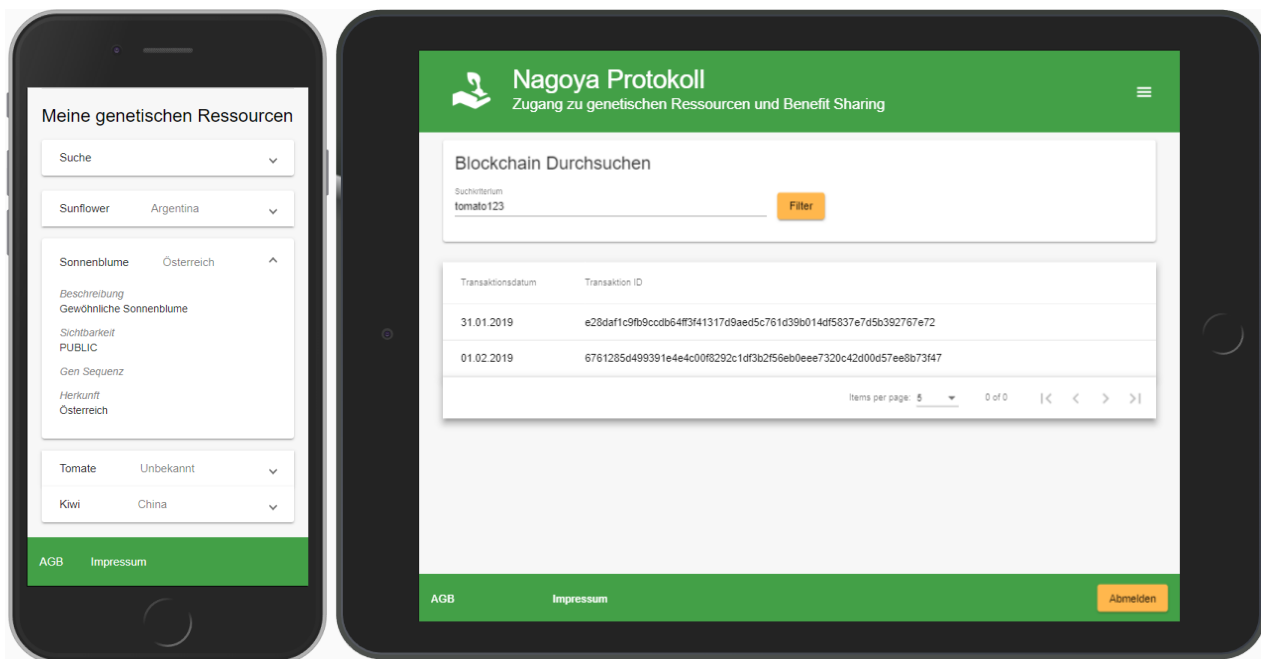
Meine genetischen Ressourcen

Suche

Sunflower Argentina

Sonnenblume Österreich

Beschreibung
Gewöhnliche Sonnenblume

Sichtbarkeit
PUBLIC

Gen Sequenz

Herkunft
Österreich

Tomate Unbekannt

Kiwi China

AGB Impressum

Nagoya Protokoll
Zugang zu genetischen Ressourcen und Benefit Sharing

Blockchain Durchsuchen

Suchkriterium
tomato123

Filter

| Transaktionsdatum | Transaktion ID |
|---|---|
| 31.01.2019 | e28daf1c9fb9ccdb64ff3f41317d9aed5c761d39b014df5837e7d5b392767e72 |
| 01.02.2019 | 6761285d499391e4e4c00f8292c1df3b2f56eb0eee7320c42d00d57ee8b73f47 |

Items per page: 5

0 of 0

AGB Impressum Abmelden